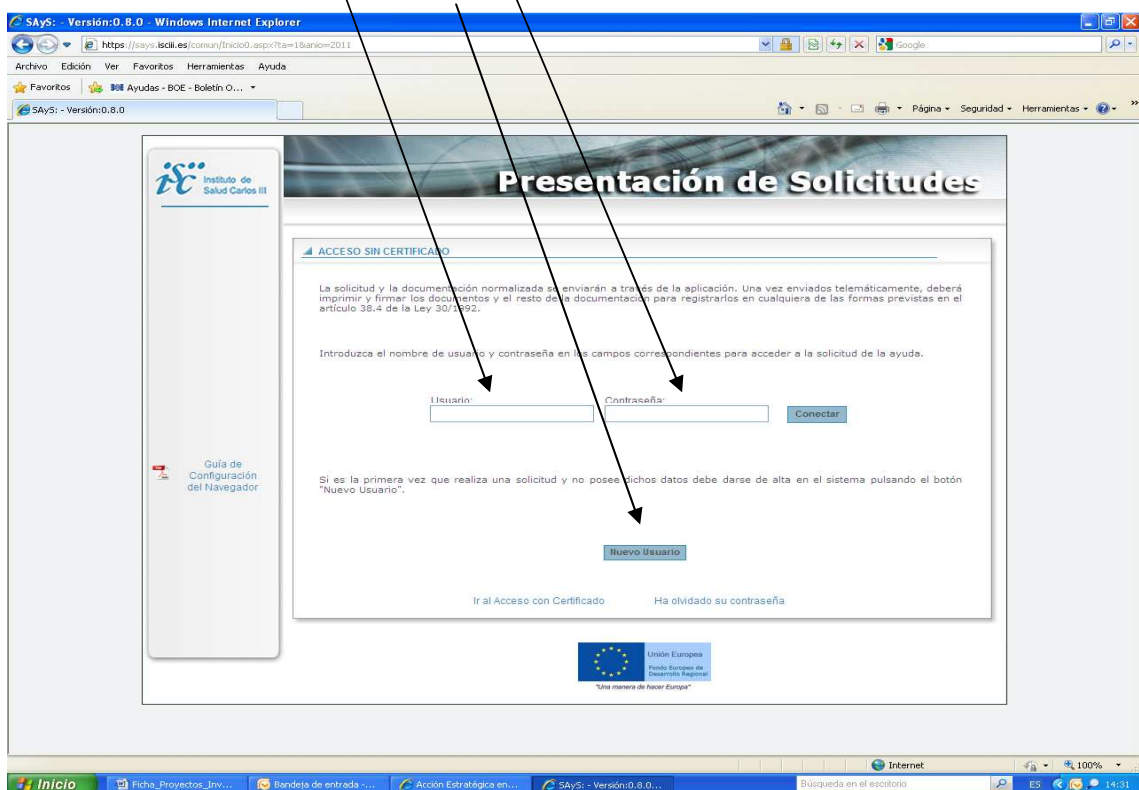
SAyS: - Versión:0.8.0 - Windows Internet Explorer

https://says.isciii.es/comun/Inicio0.aspx?ta=1&anio=2011

Google

Archivo Edición Ver Favoritos Herramientas Ayuda

Favoritos Ayudas - BOE - Boletín O...

SAyS: - Versión:0.8.0

Página Seguridad Herramientas

isc Instituto de Salud Carlos III

Presentación de Solicitudes

ACCESO SIN CERTIFICADO

La solicitud y la documentación normalizada se enviarán a través de la aplicación. Una vez enviados telemáticamente, deberá imprimir y firmar los documentos y el resto de la documentación para registrarlos en cualquiera de las formas previstas en el artículo 38.4 de la Ley 30/1992.

Introduzca el nombre de usuario y contraseña en los campos correspondientes para acceder a la solicitud de la ayuda.

Usuario: Contraseña: Conectar

Guía de Configuración del Navegador

Si es la primera vez que realiza una solicitud y no posee dichos datos debe darse de alta en el sistema pulsando el botón "Nuevo Usuario".

Nuevo Usuario

Ir al Acceso con Certificado Ha olvidado su contraseña

Unión Europea
Fondo Europeo de Desarrollo Regional
"Una manera de hacer Europa"

Internet 100%

Inicio Ficha_Proyectos_Inv... Bandeja de entrada -... Acción Estratégica en... SAyS: - Versión:0.8.0... Búsqueda en el escritorio ES 14:31